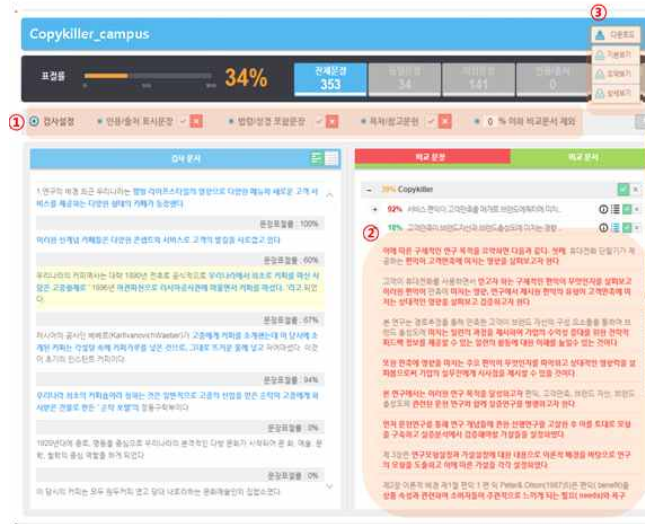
Copykiller_campus

③

다운로드

기본보기

요약보기

상세보기

표절률

34%

전체문장
353

34

141

0

①

검사설정

인용/출처 표시문장

법령/성경 포함문장

목차/참고문헌

0 % 이하 비교문서 제외

검사 문서

1.연구의 배경 최근 우리나라는 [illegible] 다양한 메뉴와 새로운 고객 서비스를 제공하는 다양한 형태의 카페가 등장했다.

문장표절률 : 100%

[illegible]

문장표절률 : 60%

우리나라의 커피역사는 대략 1890년 전후로 공식적으로 우리나라에서 최초로 커피를 마신 사람은 고종황제로 1896년 아관파천으로 러시아공사관에 머물면서 커피를 마셨다. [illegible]

문장표절률 : 67%

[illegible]

문장표절률 : 94%

우리나라 최초의 커피숍이라 칭해는 것은 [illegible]

문장표절률 : 0%

1920년대에 들어, 명동을 중심으로 우리나라의 본격적인 다방 문화가 시작되어 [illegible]

문장표절률 : 0%

이 당시의 커피는 모두 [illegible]

비교 문장

비교 문서

39% Copykiller

92% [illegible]

②

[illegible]